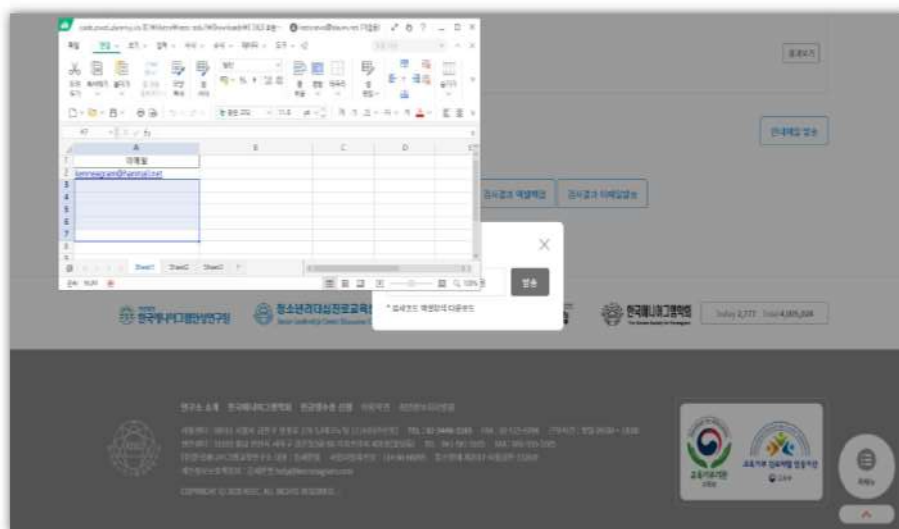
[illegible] Downloads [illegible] 보호 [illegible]

파일 편집 보기 삽입 서식 수식 데이터 도구

A
1 이메일
2 kenneagram@hanmail.net

B C D

Sheet1 Sheet2 Sheet3 +

준비

검색하기

전체메일 발송

검사결과 재발행메일 검사결과 미체험발송

×

발송

* 엑셀파일 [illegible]

한국에니어그램상담연구원 청소년리더십진로교육원 한국에니어그램학회 Today 2,777 Total 4,005,324

연구소 소개 한국에니어그램학회 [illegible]

COPYRIGHT © 2020 KEEC. ALL RIGHTS RESERVED.

교육부 인증